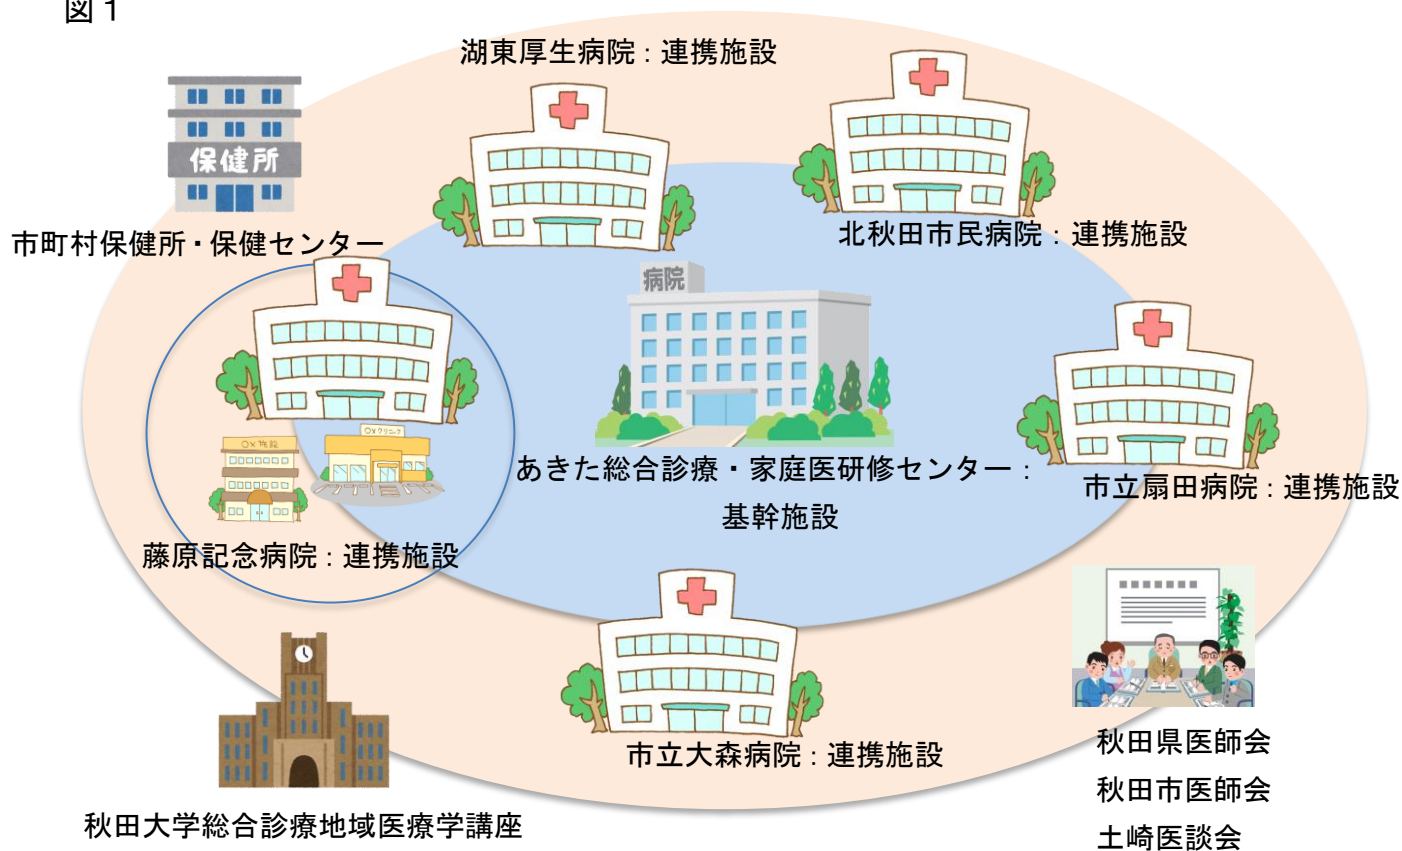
図１

湖東厚生病院：連携施設

保健所

市町村保健所・保健センター

北秋田市民病院：連携施設

病院

○×施設

○×クリニック

あきた総合診療・家庭医研修センター：基幹施設

市立扇田病院：連携施設

藤原記念病院：連携施設

市立大森病院：連携施設

秋田県医師会
秋田市医師会
土崎医談会

秋田大学総合診療地域医療学講座